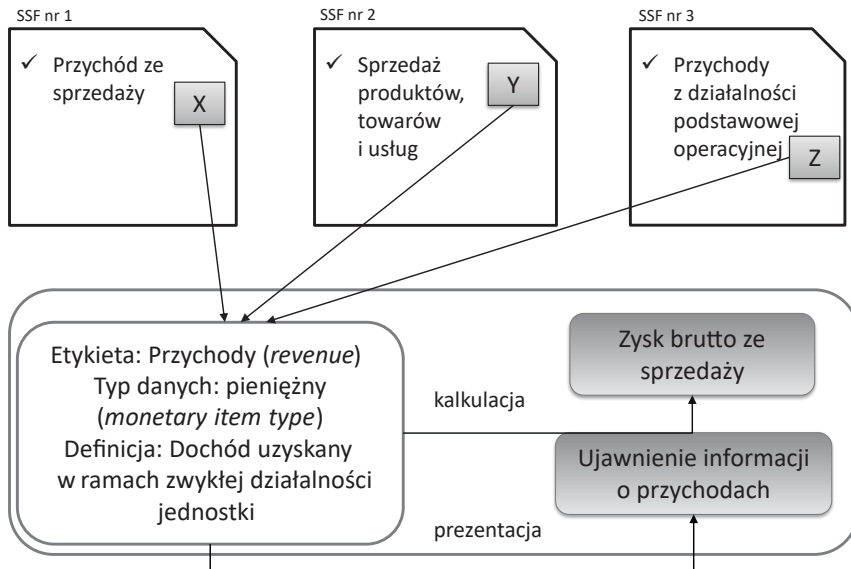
SSF nr 1

✓ Przychód ze sprzedaży

X

SSF nr 2

✓ Sprzedaż produktów, towarów i usług

Y

SSF nr 3

✓ Przychody z działalności podstawowej operacyjnej

Z

Etykieta: Przychody (*revenue*)
Typ danych: pieniężny (*monetary item type*)
Definicja: Dochód uzyskany w ramach zwykłej działalności jednostki

kalkulacja

prezentacja

Zysk brutto ze sprzedaży

Ujawnienie informacji o przychodach